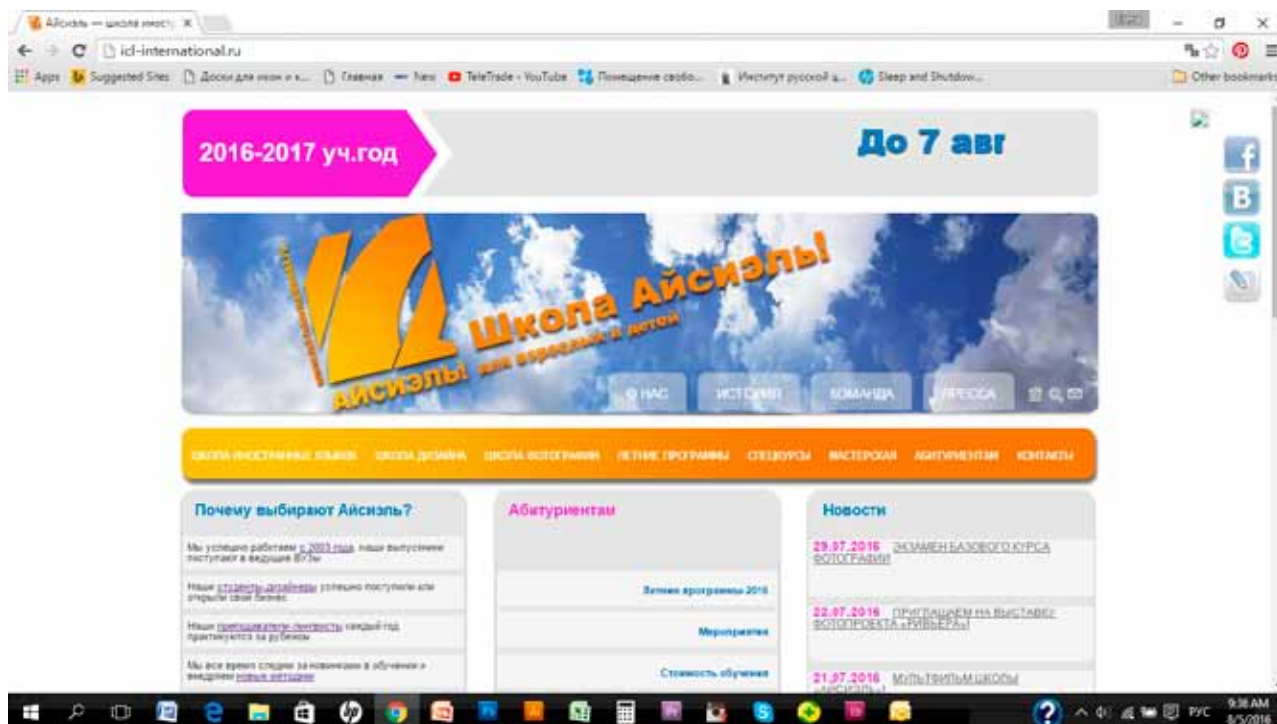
Айсиэль — школа иност... ×

icl-international.ru

Apps Suggested Sites Доски для икон и к... Главная New TeleTrade - YouTube Помещение свобо... Институт русской а... Sleep and Shutdow... Other bookmarks

2016-2017 уч.год

До 7 авг

Школа Айсиэль!

Айсиэль! для взрослых и детей

О НАС ИСТОРИЯ КОМАНДА ПРЕССА

ШКОЛА ИНОСТРАННЫХ ЯЗЫКОВ ШКОЛА ДИЗАЙНА ШКОЛА ФОТОГРАФИИ ЛЕТНИЕ ПРОГРАММЫ СПЕЦКУРСЫ МАСТЕРСКАЯ АБИТУРИЕНТАМ КОНТАКТЫ

Почему выбирают Айсиэль?

Мы успешно работаем с 2003 года, наши выпускники поступают в ведущие ВУЗы

Наши студенты-дизайнеры успешно поступили или открыли свой бизнес

Наши преподаватели-личности каждый год практикуются за рубежом

Мы все время следим за новинками в обучении и внедряем новые методики

Абитуриентам

Летние программы 2016

Мероприятия

Стоимость обучения

Новости

29.07.2016 ЭКЗАМЕН БАЗОВОГО КУРСА ФОТОГРАФИИ

22.07.2016 ПРИГЛАШАЕМ НА ВЫСТАВКУ ФОТОПРОЕКТА «РИВЬЕРА»

21.07.2016 МУЛЬТФИЛЬМ ШКОЛЫ «АЙСИЭЛЬ»

РУС 9:36 AM 8/5/2016